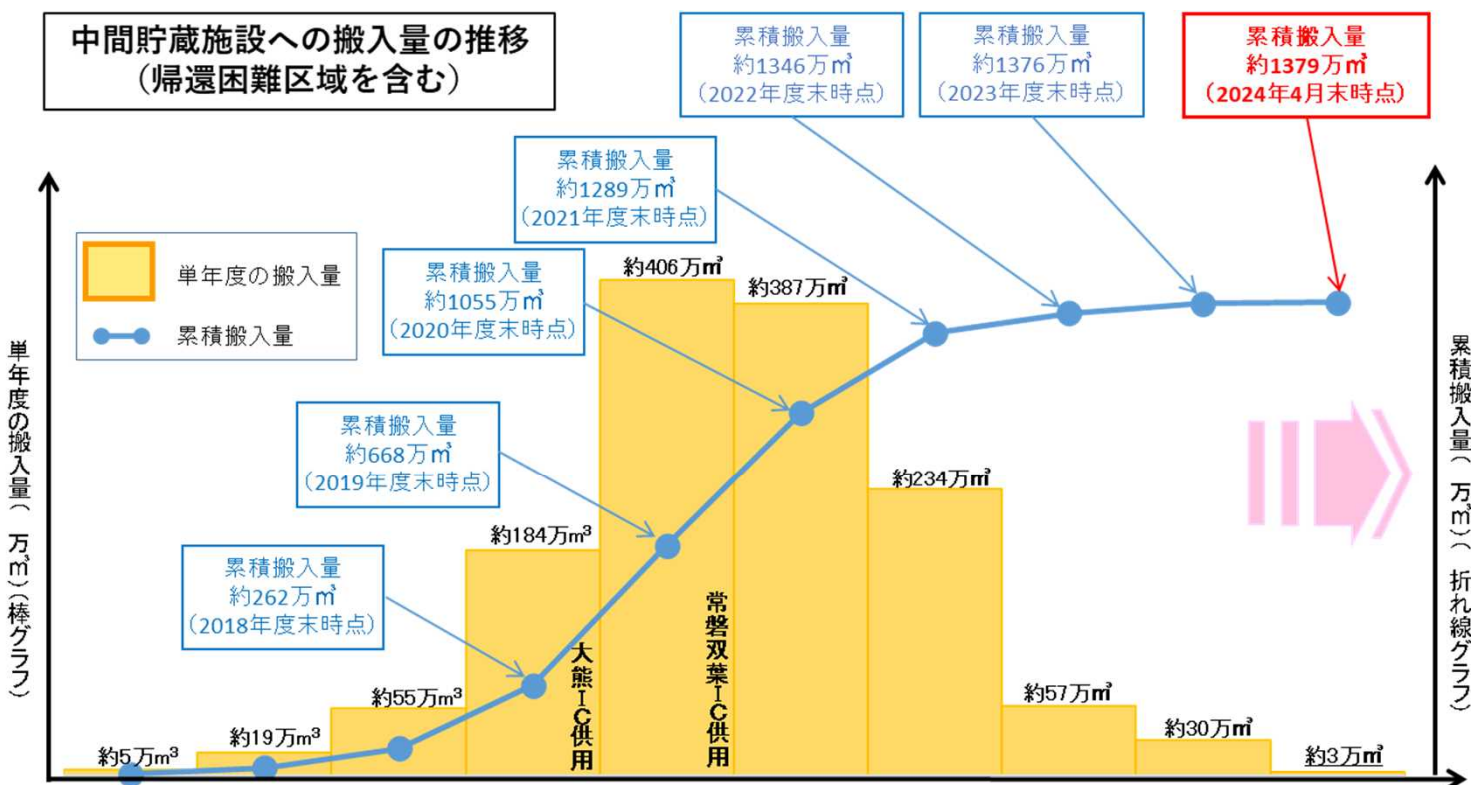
中間貯蔵施設への搬入量の推移
（帰還困難区域を含む）

累積搬入量
約1346万㎥
（2022年度末時点）

累積搬入量
約1376万㎥
（2023年度末時点）

累積搬入量
約1379万㎥
（2024年4月末時点）

累積搬入量
約1289万㎥
（2021年度末時点）

単年度の搬入量

累積搬入量

累積搬入量
約1055万㎥
（2020年度末時点）

累積搬入量
約668万㎥
（2019年度末時点）

累積搬入量
約262万㎥
（2018年度末時点）

単年度の搬入量（万㎥）（棒グラフ）

累積搬入量（万㎥）（折れ線グラフ）

約406万㎥

約387万㎥

約234万㎥

約184万m³

約55万m³

約19万m³

約5万m³

約57万㎥

約30万㎥

約3万㎥

大熊IC供用

常磐双葉IC供用